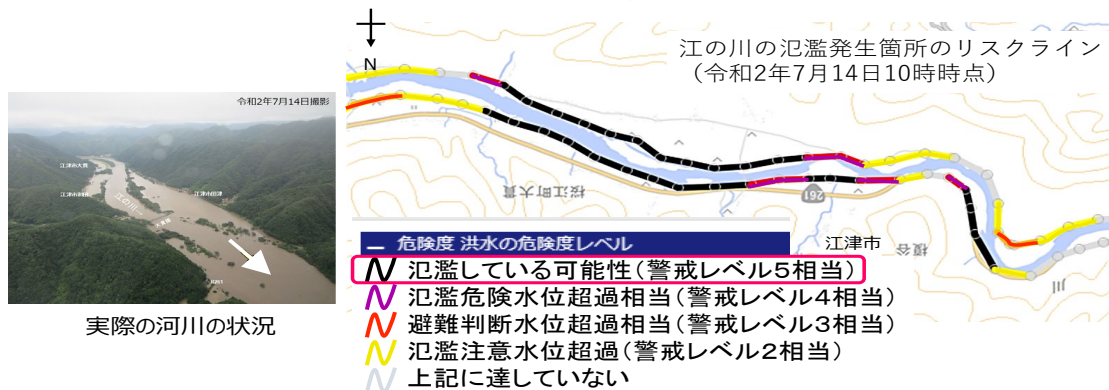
令和2年7月14日撮影

江津市大貫

江の川

江津市川平

江津市桜江

実際の河川の状況

N

江の川の氾濫発生箇所のリスクライン
（令和2年7月14日10時時点）

桜江町大貫

261

江津市

ー 危険度 洪水の危険度レベル
氾濫している可能性（警戒レベル5相当）
氾濫危険水位超過相当（警戒レベル4相当）
避難判断水位超過相当（警戒レベル3相当）
氾濫注意水位超過（警戒レベル2相当）
上記に達していない